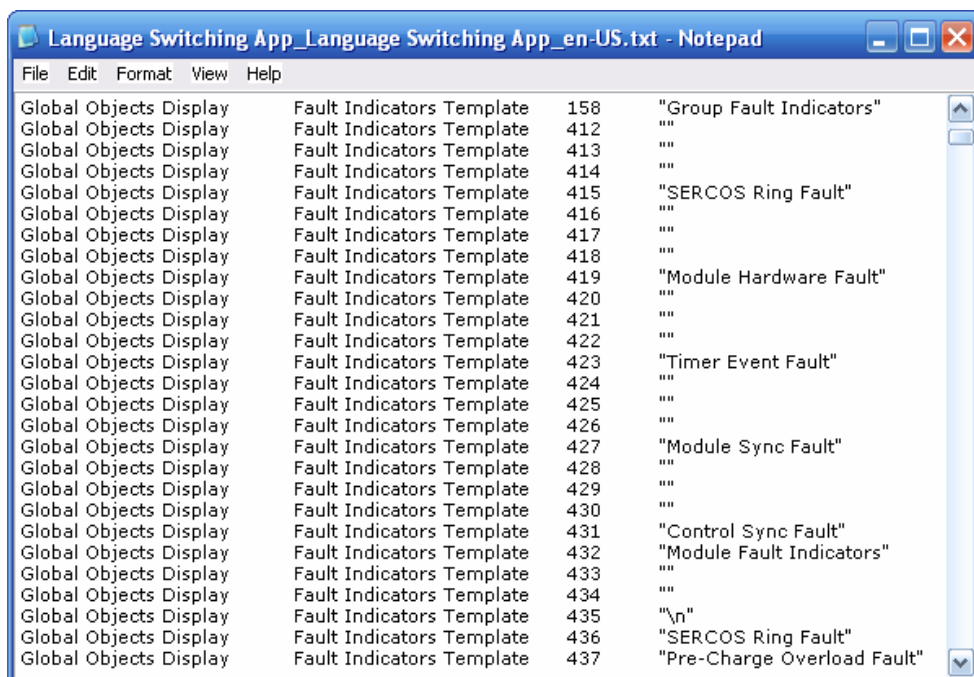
Language Switching App_Language Switching App_en-US.txt - Notepad

File Edit Format View Help

| | | | |
|---|---|---|---|
| Global Objects Display | Fault Indicators Template | 158 | "Group Fault Indicators" |
| Global Objects Display | Fault Indicators Template | 412 | "" |
| Global Objects Display | Fault Indicators Template | 413 | "" |
| Global Objects Display | Fault Indicators Template | 414 | "" |
| Global Objects Display | Fault Indicators Template | 415 | "SERCOS Ring Fault" |
| Global Objects Display | Fault Indicators Template | 416 | "" |
| Global Objects Display | Fault Indicators Template | 417 | "" |
| Global Objects Display | Fault Indicators Template | 418 | "" |
| Global Objects Display | Fault Indicators Template | 419 | "Module Hardware Fault" |
| Global Objects Display | Fault Indicators Template | 420 | "" |
| Global Objects Display | Fault Indicators Template | 421 | "" |
| Global Objects Display | Fault Indicators Template | 422 | "" |
| Global Objects Display | Fault Indicators Template | 423 | "Timer Event Fault" |
| Global Objects Display | Fault Indicators Template | 424 | "" |
| Global Objects Display | Fault Indicators Template | 425 | "" |
| Global Objects Display | Fault Indicators Template | 426 | "" |
| Global Objects Display | Fault Indicators Template | 427 | "Module Sync Fault" |
| Global Objects Display | Fault Indicators Template | 428 | "" |
| Global Objects Display | Fault Indicators Template | 429 | "" |
| Global Objects Display | Fault Indicators Template | 430 | "" |
| Global Objects Display | Fault Indicators Template | 431 | "Control Sync Fault" |
| Global Objects Display | Fault Indicators Template | 432 | "Module Fault Indicators" |
| Global Objects Display | Fault Indicators Template | 433 | "" |
| Global Objects Display | Fault Indicators Template | 434 | "" |
| Global Objects Display | Fault Indicators Template | 435 | "\n" |
| Global Objects Display | Fault Indicators Template | 436 | "SERCOS Ring Fault" |
| Global Objects Display | Fault Indicators Template | 437 | "Pre-Charge Overload Fault" |